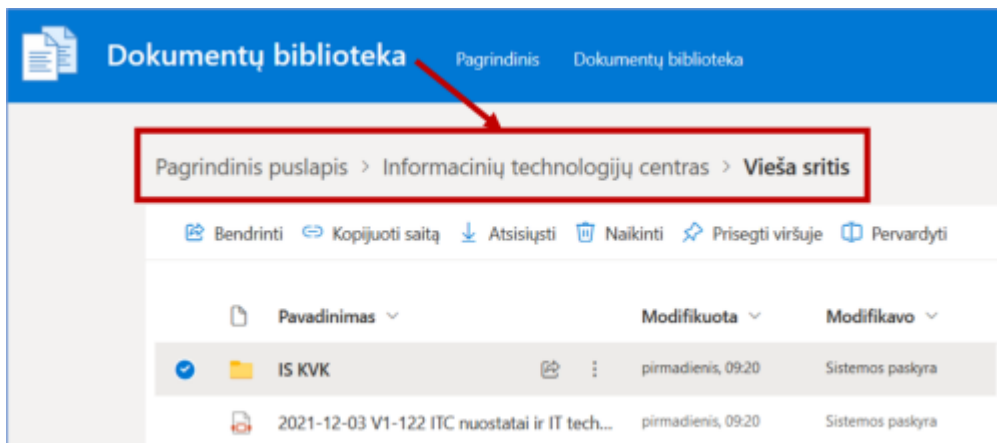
Dokumentų biblioteka Pagrindinis Dokumentų biblioteka

Pagrindinis puslapis > Informacinių technologijų centras > Vieša sritis

Bendrinti Kopijuoti saitą Atsisiųsti Naikinti Prisegti viršuje Pervardyti

| | Pavadinimas | | Modifikuota | Modifikavo |
|---|---|---|---|---|
| | IS KVK | | pirmadienis, 09:20 | Sistemos paskyra |
| | 2021-12-03 V1-122 ITC nuostatai ir IT tech... | | pirmadienis, 09:20 | Sistemos paskyra |